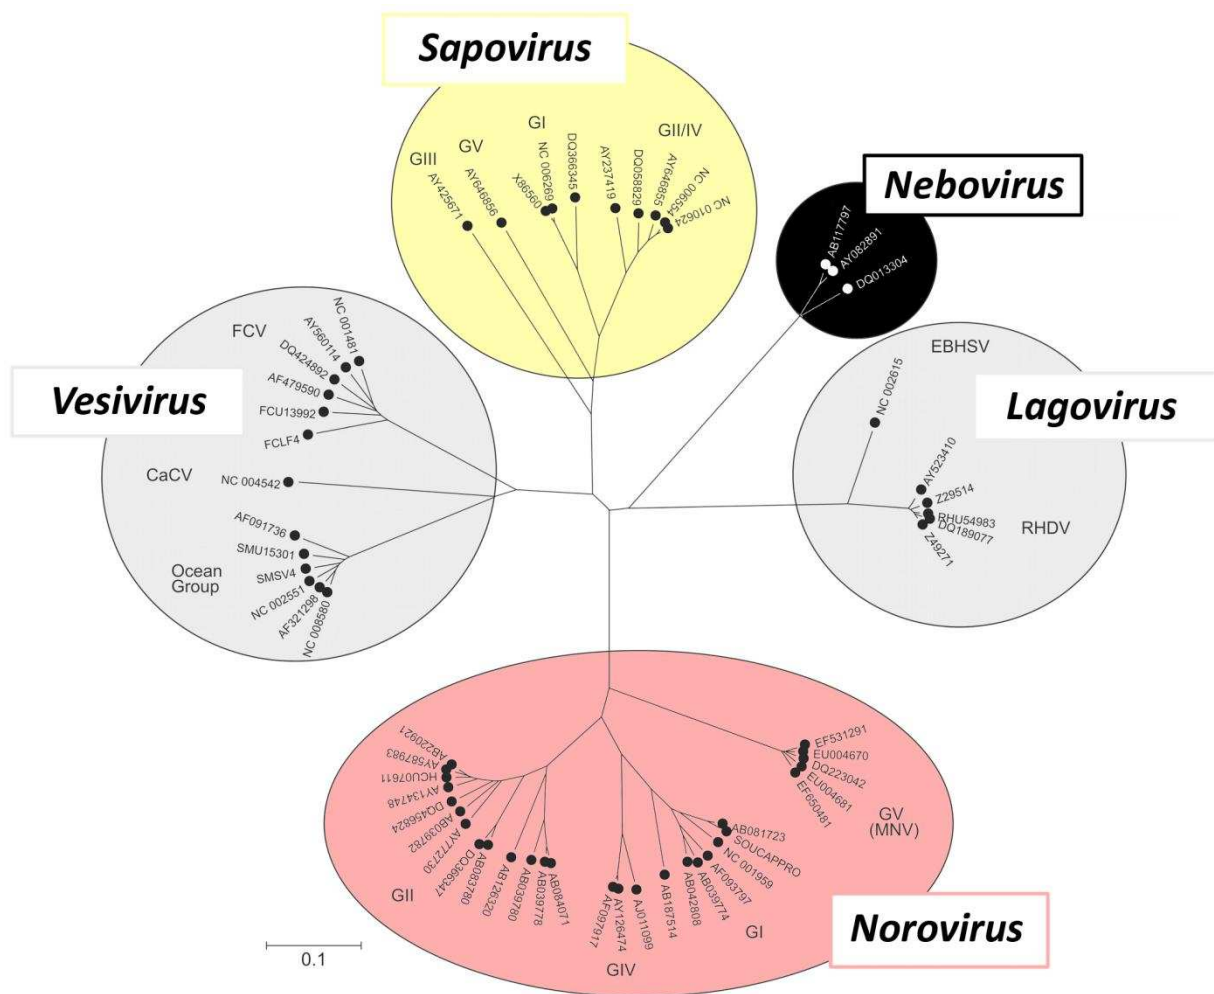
Sapovirus

GIII
GV
GI
GII/IV
AY425671
AY646856
X86560
NC 006269
DQ366345
AY237419
DQ058829
AY646855
NC 006554
NC 010624

Nebovirus

AB117797
AY082891
DQ013304

Vesivirus

FCV
NC 001481
AY560114
DQ424892
AF479590
FCU13992
FCLF4
CaCV
NC 004542
AF091736
SMU15301
SMSV4
Ocean Group
NC 002551
AF321298
NC 008580

Lagovirus

EBHSV
NC 002615
AY523410
Z29514
RHU54983
DQ189077
Z49271
RHDV

Norovirus

AB220921
AY587983
HCU07611
AY134748
DQ456824
AB039782
AY772730
DQ366347
AB083780
AB126320
AB039780
AB039778
AB084071
GII
AF097917
AY126474
AJ011099
GIV
AB187514
AB042808
AB039774
AF093797
NC 001959
SOUCAPPRO
AB081723
GI
EF531291
EU004670
DQ223042
EU004681
EF650481
GV
(MNV)

0.1